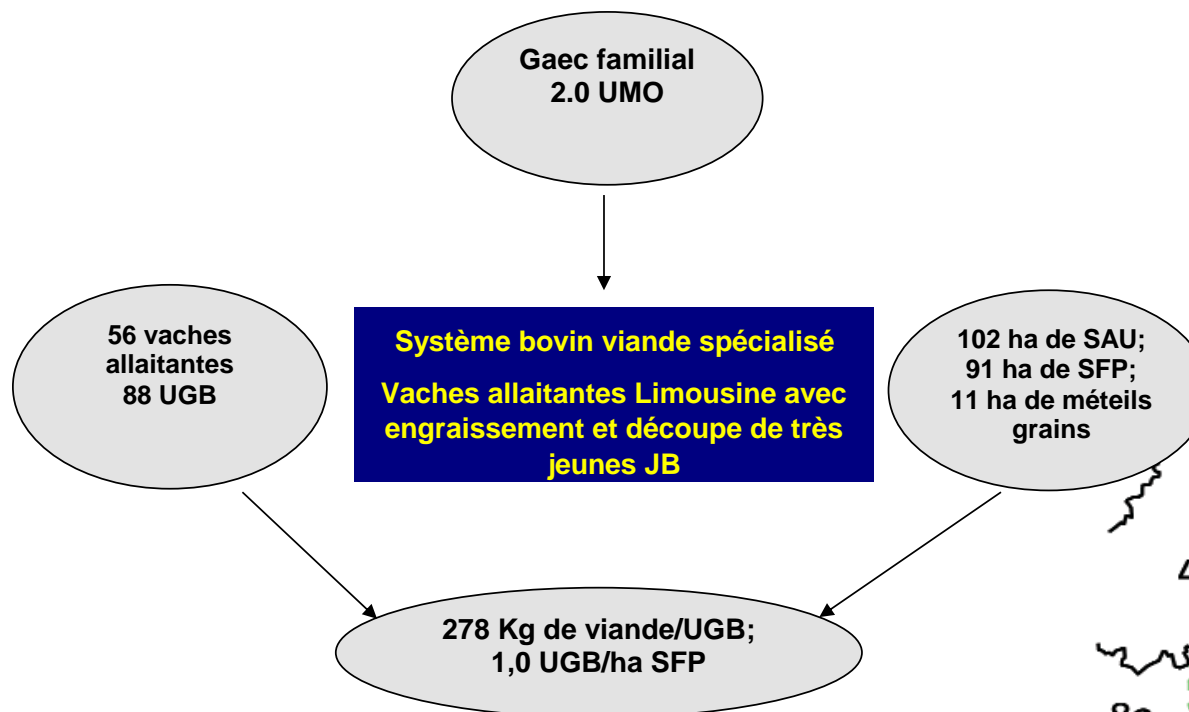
Gaec familial
2.0 UMO

56 vaches allaitantes
88 UGB

Système bovin viande spécialisé

Vaches allaitantes Limousine avec engraissement et découpe de très jeunes JB

102 ha de SAU;
91 ha de SFP;
11 ha de méteils grains

278 Kg de viande/UGB;
1,0 UGB/ha SFP